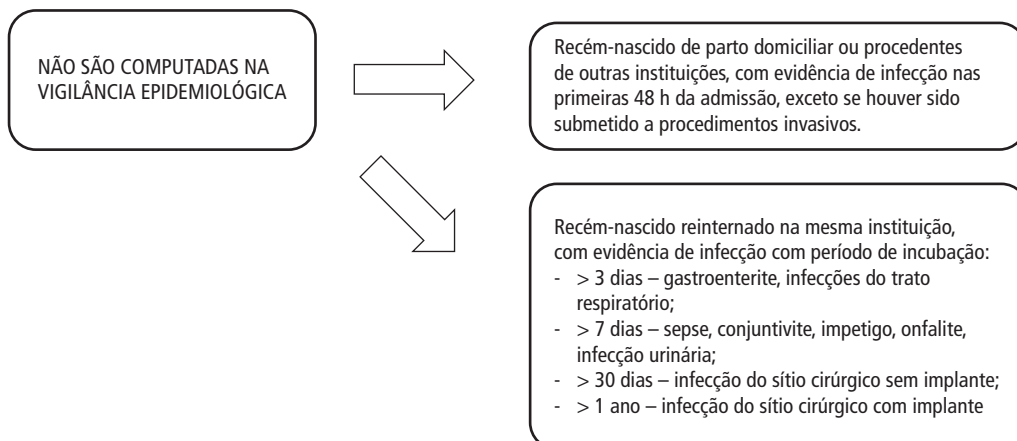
NÃO SÃO COMPUTADAS NA VIGILÂNCIA EPIDEMIOLÓGICA

Recém-nascido de parto domiciliar ou procedentes de outras instituições, com evidência de infecção nas primeiras 48 h da admissão, exceto se houver sido submetido a procedimentos invasivos.

Recém-nascido reinternado na mesma instituição, com evidência de infecção com período de incubação:
- > 3 dias – gastroenterite, infecções do trato respiratório;
- > 7 dias – sepse, conjuntivite, impetigo, onfalite, infecção urinária;
- > 30 dias – infecção do sítio cirúrgico sem implante;
- > 1 ano – infecção do sítio cirúrgico com implante